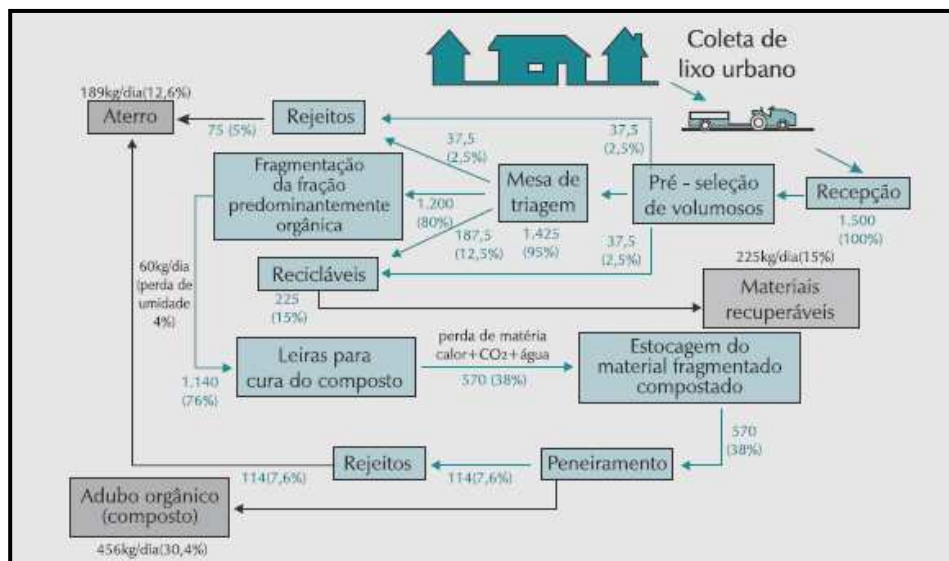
Coleta de lixo urbano

189kg/dia(12,6%)
Aterro

75 (5%)
Rejeitos

37,5 (2,5%)

37,5 (2,5%)

Fragmentação da fração predominantemente orgânica

1.200 (80%)

Mesa de triagem

Pré - seleção de volumosos

Recepção
1.500 (100%)

187,5 (12,5%)

1.425 (95%)

37,5 (2,5%)

60kg/dia (perda de umidade 4%)

Recicláveis
225 (15%)

225kg/dia(15%)
Materiais recuperáveis

Leiras para cura do composto
1.140 (76%)

perda de matéria calor+$CO_2$+água
570 (38%)

Estocagem do material fragmentado compostado

570 (38%)

Rejeitos
114(7,6%)

114(7,6%)
Peneiramento

Adubo orgânico (composto)
456kg/dia(30,4%)